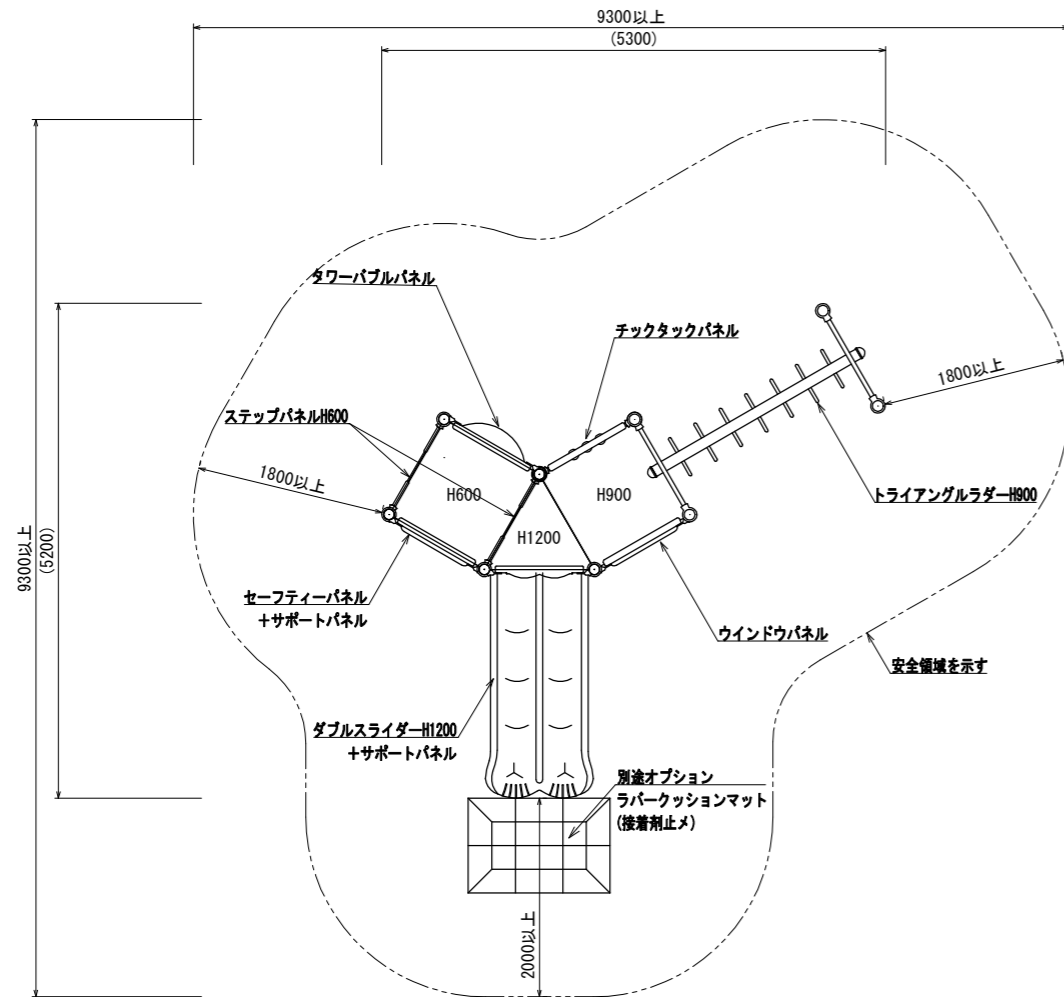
9300以上
(5300)

タワーバブルパネル

チックタックパネル

ステップパネルH600

1800以上

1800以上

H600

H900

H1200

トライアングルラダーH900

9300以上
(5200)

セーフティーパネル
+サポートパネル

ウインドウパネル

安全領域を示す

ダブルスライダーH1200
+サポートパネル

別途オプション
ラバークッションマット
(接着剤止メ)

2000以上